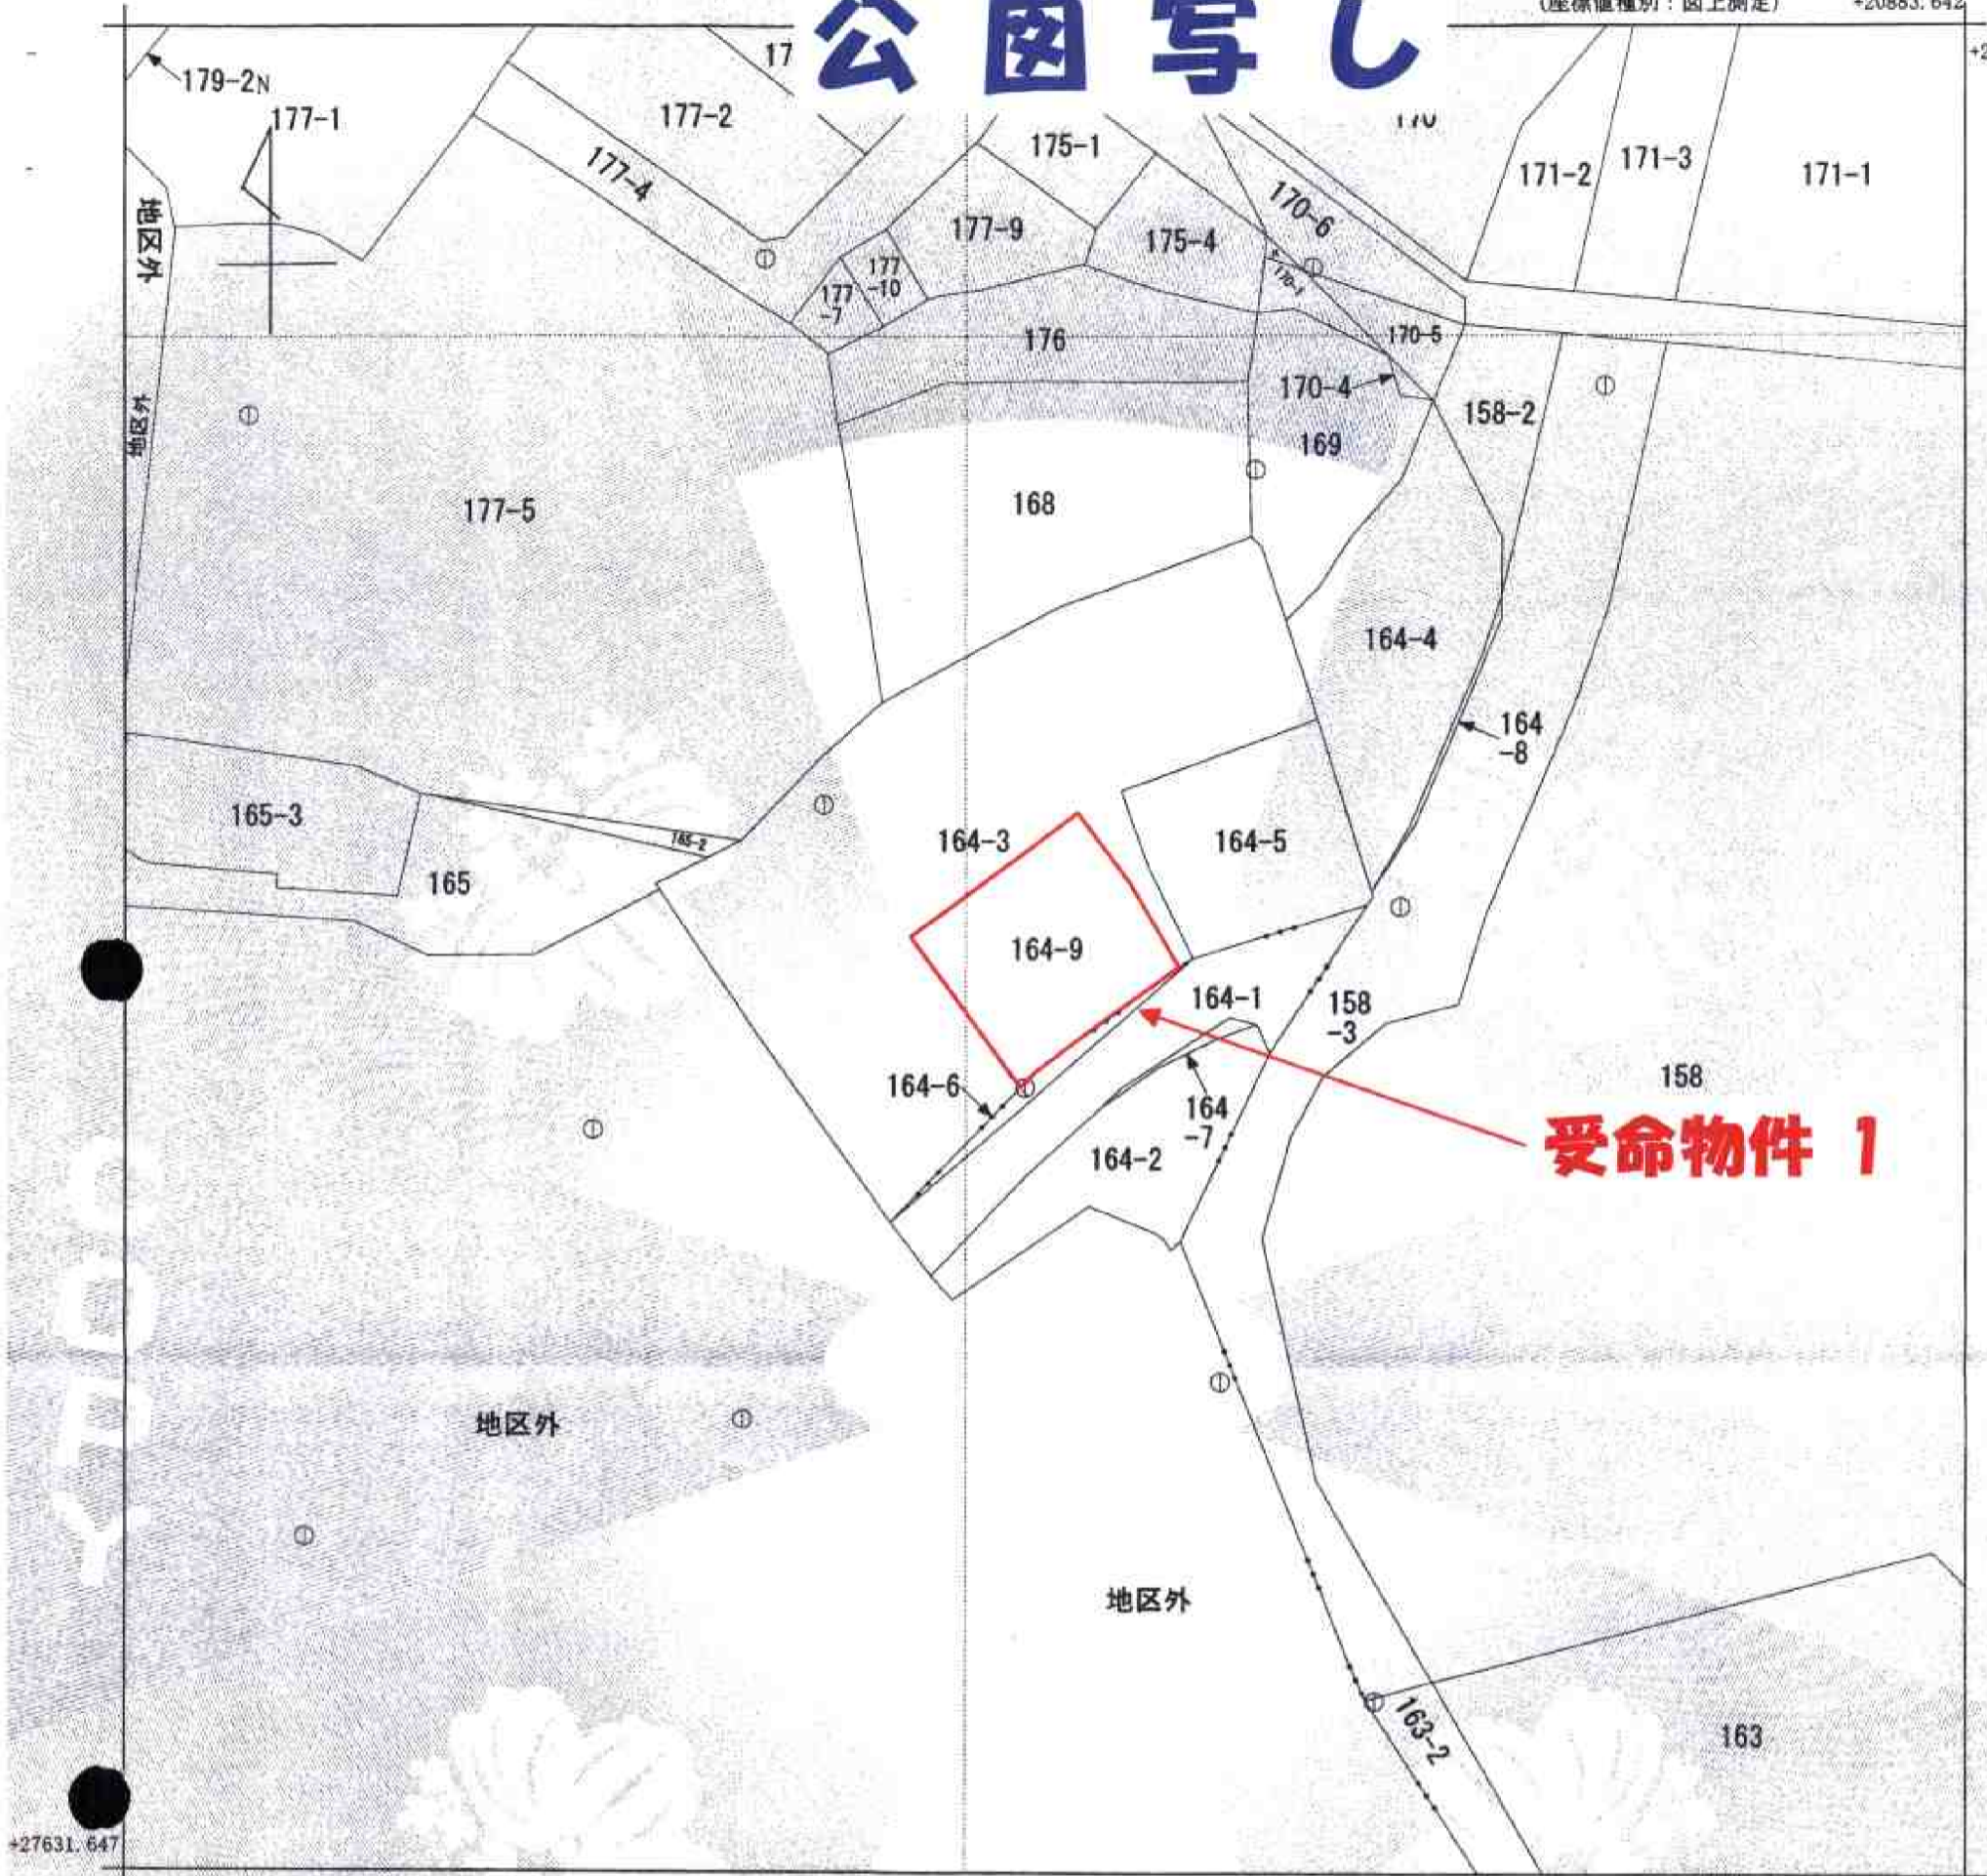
公図写し

(座標値種別：図上測定) +20883.642

179-2N
177-1
17
177-2
177-4
175-1
170
171-2
171-3
171-1
170-6
177-9
175-4
177-10
177-7
170-7
地区外
176
170-5
170-4
158-2
地区外
169
177-5
168
164-4
164-8
165-3
165-2
165
164-3
164-5
164-9
164-1
158-3
164-6
164-7
158
164-2
受命物件 1
地区外
地区外
163-2
163
+27631.647
COPY